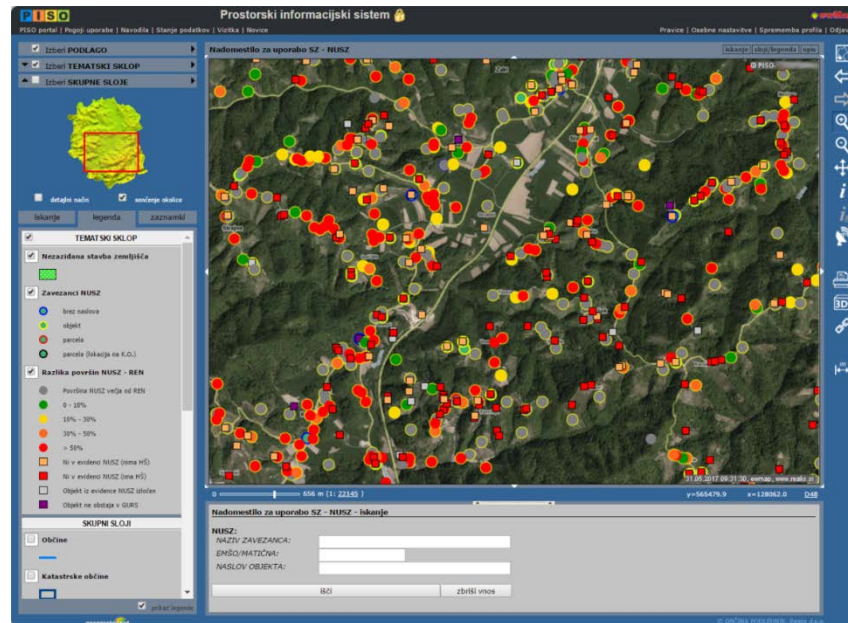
PISO

Prostorski informacijski sistem

PISO portal | Pogoji uporabe | Navodila | Stanje podatkov | Vizitka | Novice

Pravice | Osebne nastavitve | Sprememba profila | Odjava

Izberi PODLAGO

Izberi TEMATSKI SKLOP

Izberi SKUPNE SLOJE

detajlni način

označenje okolice

iskanje

legenda

zaznamki

TEMATSKI SKLOP

Nezazidana stavba zemljišča

Zavezanci NUSZ

brez naslova

objekt

parcela

parcela (lokacija na K.O.)

Razlika površin NUSZ - REN

Površina NUSZ večja od REN

0 - 10%

10% - 30%

30% - 50%

> 50%

Ni v evidenci NUSZ (nima HŠ)

Ni v evidenci NUSZ (ima HŠ)

Objekt iz evidence NUSZ izločen

Objekt ne obstaja v GURS

SKUPNI SLOJI

Občine

Katastrske občine

prikaz legende

Nadomestilo za uporabo SZ - NUSZ

iskanje | sloji/legenda | opis

PISO

31.05.2017 09:31:30, eemap, www.realis.si

656 m (1: 22145)

y=565479.9

x=128062.0

D48

Nadomestilo za uporabo SZ - NUSZ - iskanje

NUSZ:

NAZIV ZAVEZANCA:

EMŠO/MATIČNA:

NASLOV OBJEKTA:

išči

zbriši vnos

© OBČINA PODLEHNIK, Realis d.o.o.